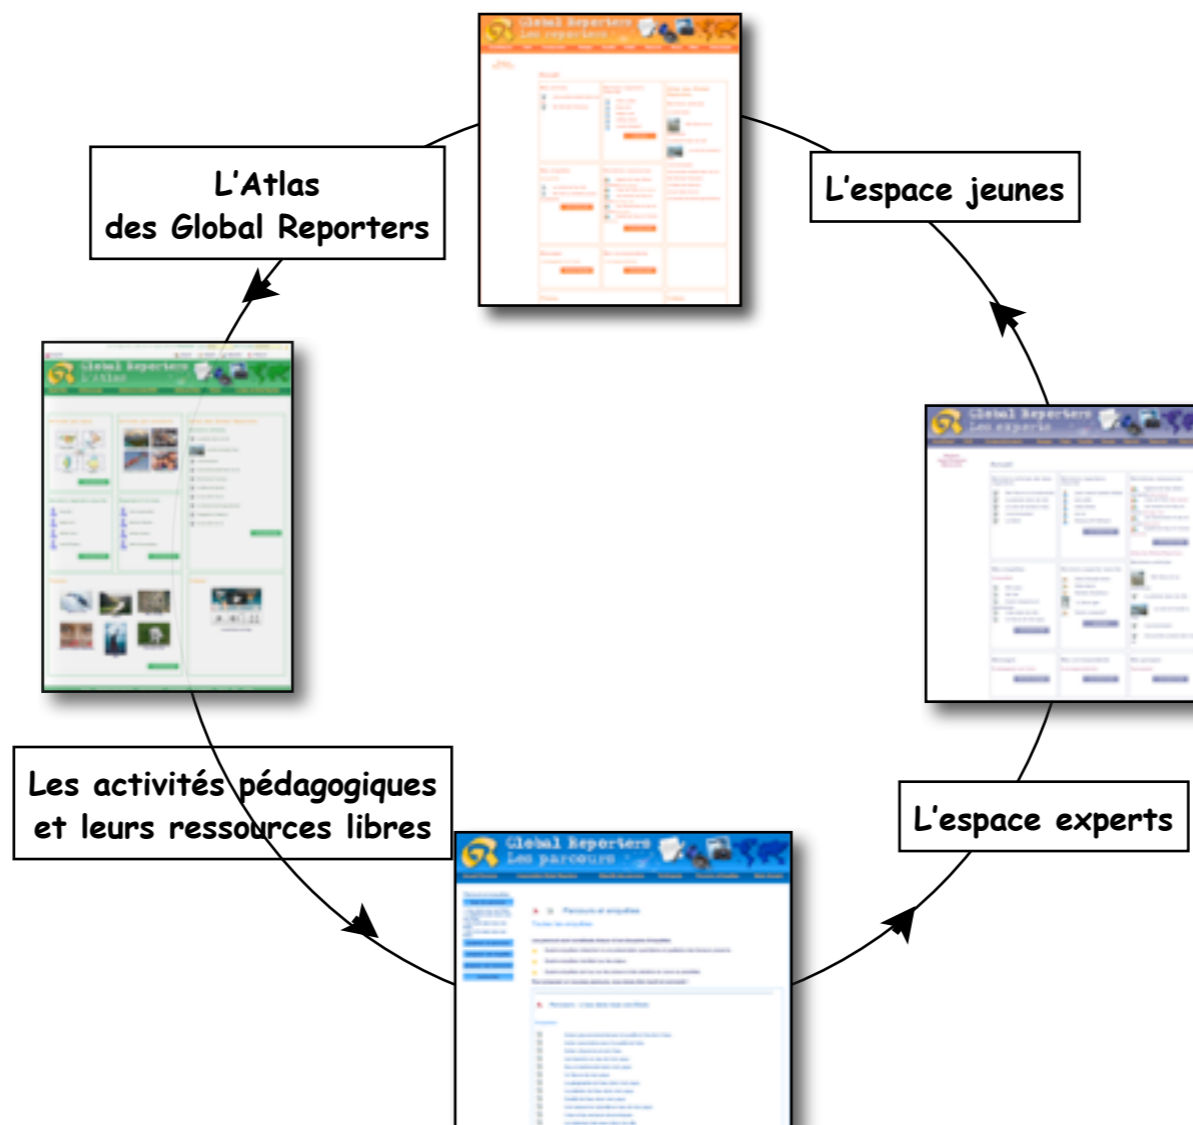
Global Reporters
Les reporters

L'espace jeunes

L'Atlas
des Global Reporters

Global Reporters
L'Atlas

Global Reporters
Les experts

Les activités pédagogiques
et leurs ressources libres

L'espace experts

Global Reporters
Les parcours